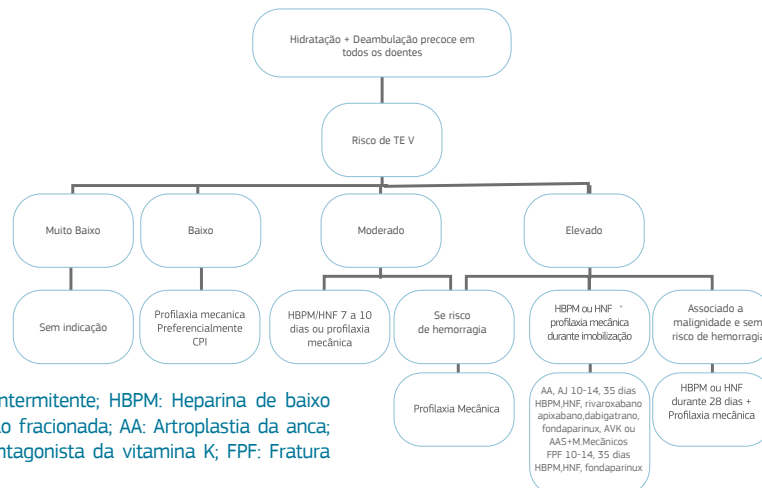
Hidratação + Deambulação precoce em todos os doentes

Risco de TE V

Muito Baixo

Baixo

Moderado

Elevado

Sem indicação

Profilaxia mecanica Preferencialmente CPI

HBPM/HNF 7 a 10 dias ou profilaxia mecânica

Se risco de hemorragia

Profilaxia Mecânica

HBPM ou HNF + profilaxia mecânica durante imobilização

AA, AJ 10-14, 35 dias HBPM,HNF, rivaroxabano apixabano,dabigatrano, fondaparinux, AVK ou AAS+M.Mecânicos FPF 10-14, 35 dias HBPM,HNF, fondaparinux

Associado a malignidade e sem risco de hemorragia

HBPM ou HNF durante 28 dias + Profilaxia mecânica

intermitente; HBPM: Heparina de baixo o fracionada; AA: Artroplastia da anca; ntagonista da vitamina K; FPF: Fratura